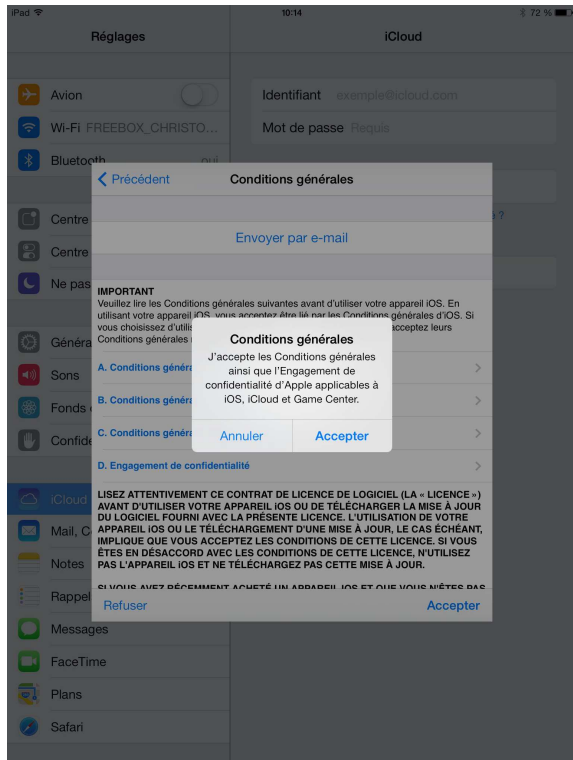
iPad
10:14
72 %

Réglages

Avion
Wi-Fi FREEBOX_CHRISTO...
Bluetooth
Centre
Centre
Ne pas
Généra
Sons
Fonds
Confid
iCloud
Mail, C
Notes
Rappel
Messages
FaceTime
Plans
Safari

iCloud

Identifiant exemple@icloud.com
Mot de passe Requis

Précédent
Conditions générales

Envoyer par e-mail

IMPORTANT
Veuillez lire les Conditions générales suivantes avant d'utiliser votre appareil iOS. En utilisant votre appareil iOS, vous acceptez être lié par les Conditions générales d'iOS. Si vous choisissez d'utilis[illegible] acceptez leurs Conditions générales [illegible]

A. Conditions généra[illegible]
B. Conditions généra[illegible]
C. Conditions généra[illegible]
D. Engagement de confidentialité

Conditions générales
J'accepte les Conditions générales ainsi que l'Engagement de confidentialité d'Apple applicables à iOS, iCloud et Game Center.
Annuler
Accepter

LISEZ ATTENTIVEMENT CE CONTRAT DE LICENCE DE LOGICIEL (LA « LICENCE ») AVANT D'UTILISER VOTRE APPAREIL iOS OU DE TÉLÉCHARGER LA MISE À JOUR DU LOGICIEL FOURNI AVEC LA PRÉSENTE LICENCE. L'UTILISATION DE VOTRE APPAREIL iOS OU LE TÉLÉCHARGEMENT D'UNE MISE À JOUR, LE CAS ÉCHÉANT, IMPLIQUE QUE VOUS ACCEPTEZ LES CONDITIONS DE CETTE LICENCE. SI VOUS ÊTES EN DÉSACCORD AVEC LES CONDITIONS DE CETTE LICENCE, N'UTILISEZ PAS L'APPAREIL iOS ET NE TÉLÉCHARGEZ PAS CETTE MISE À JOUR.

SI VOUS AVEZ RÉCEMMENT ACHETÉ UN APPAREIL iOS ET QUE VOUS N'ÊTES PAS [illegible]

Refuser
Accepter